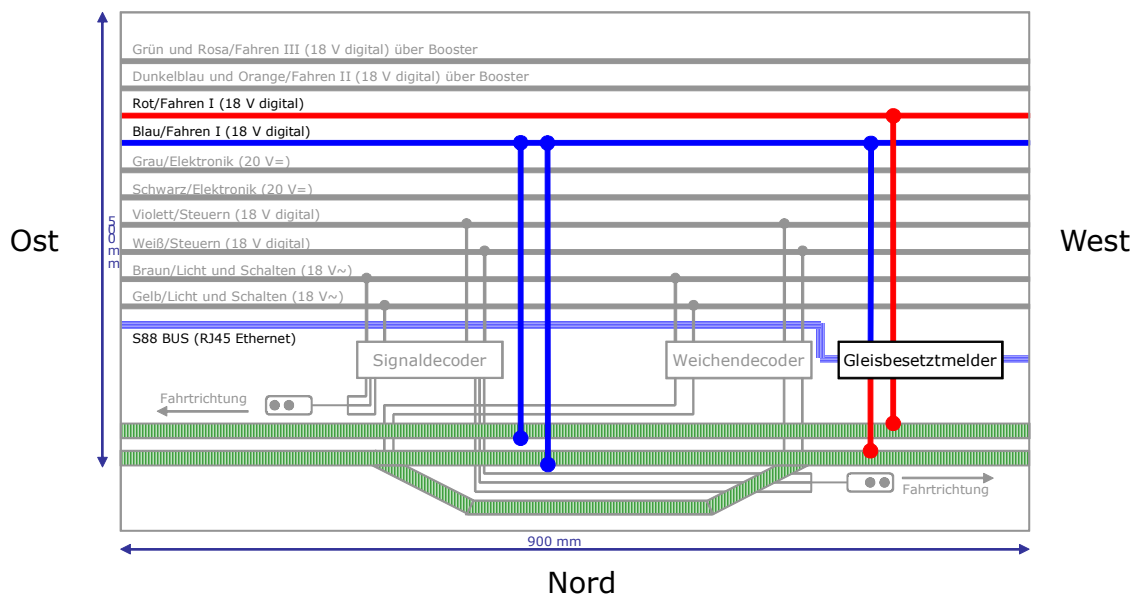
Grün und Rosa/Fahren III (18 V digital) über Booster

Dunkelblau und Orange/Fahren II (18 V digital) über Booster

Rot/Fahren I (18 V digital)

Blau/Fahren I (18 V digital)

Grau/Elektronik (20 V=)

Schwarz/Elektronik (20 V=)

Violett/Steuern (18 V digital)

Weiß/Steuern (18 V digital)

Braun/Licht und Schalten (18 V~)

Gelb/Licht und Schalten (18 V~)

S88 BUS (RJ45 Ethernet)

Ost

500 mm

West

Signaldecoder

Weichendecoder

Gleisbesetztmelder

Fahrtrichtung

Fahrtrichtung

900 mm

Nord